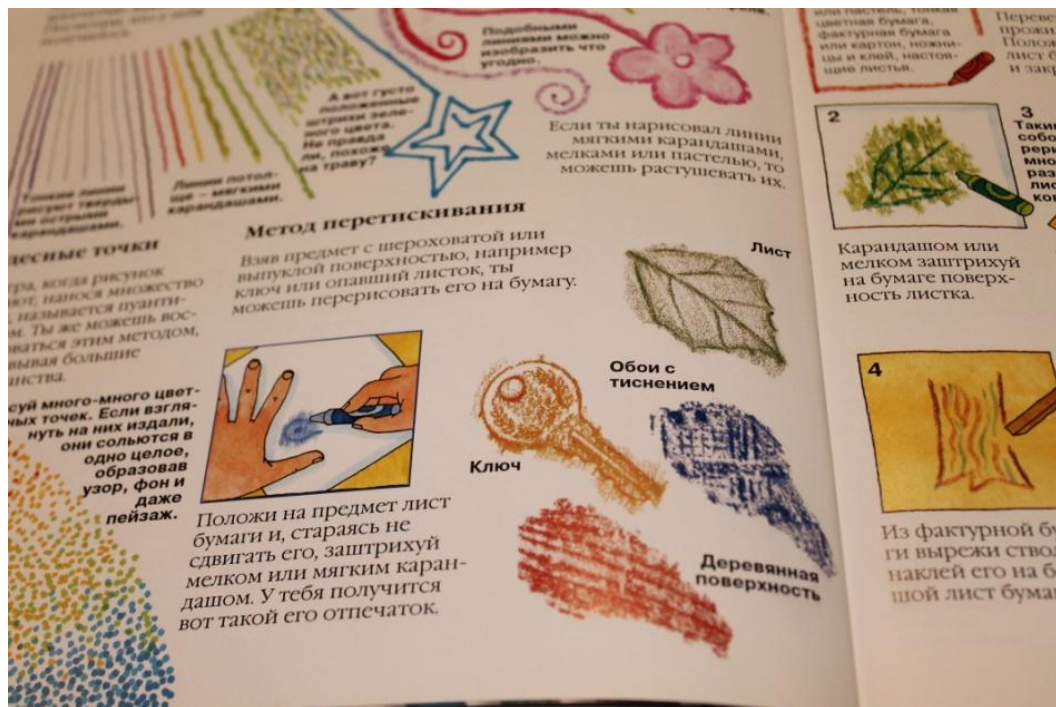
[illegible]

Тонкие линии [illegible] твердыми острыми карандашами.

Линии потолще — мягкими карандашами.

А вот густо положенные штрихи зеленого цвета. Не правда ли, похоже на траву?

Подобными линиями можно изобразить что угодно.

Если ты нарисовал линии мягкими карандашами, мелками или пастелью, то можешь растушевать их.

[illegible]есные точки

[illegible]ра, когда рисунок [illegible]ют, нанося множество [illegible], называется пуанти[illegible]. Ты же можешь вос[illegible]ваться этим методом, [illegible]вывая большие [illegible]иства.

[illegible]суй много-много цветных точек. Если взглянуть на них издали, они сольются в одно целое, образовав узор, фон и даже пейзаж.

Метод перетискивания

Взяв предмет с шероховатой или выпуклой поверхностью, например ключ или опавший листок, ты можешь перерисовать его на бумагу.

Лист

Обои с тиснением

Ключ

Деревянная поверхность

Положи на предмет лист бумаги и, стараясь не сдвигать его, заштрихуй мелком или мягким карандашом. У тебя получится вот такой его отпечаток.

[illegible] пастель, тонкая цветная бумага, фактурная бумага или картон, ножницы и клей, настоящие листья.

Перево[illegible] прожи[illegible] Полож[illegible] лист б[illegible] и закр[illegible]

2

Карандашом или мелком заштрихуй на бумаге поверхность листка.

3 Таки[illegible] собо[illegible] рер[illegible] мно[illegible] раз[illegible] лис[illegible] ком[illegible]

4

Из фактурной бу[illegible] ги вырежи ствол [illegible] наклей его на б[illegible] шой лист бумаг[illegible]